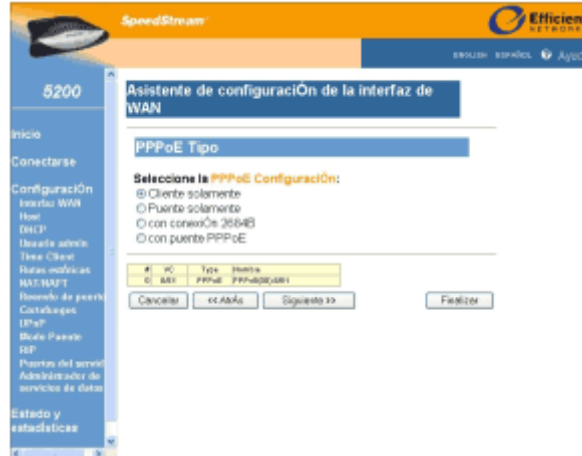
SpeedStream

Efficien NETWORK

ENGLISH ESPAÑOL Ayu

5200

Inicio

Conectarse

ConfiguraciÓn
Interfaz WAN
Host
DHCP
Usuario admin
Time Client
Rutas estáticas
NAT/NAPT
Reenvío de puert
Cortafuegos
UPnP
Modo Puente
RIP
Puertos del servic
Administrador de servicios de datos

Estado y estadísticas

Asistente de configuraciÓn de la interfaz de WAN

PPPoE Tipo

Seleccione la PPPoE ConfiguraciÓn:
Cliente solamente
Puente solamente
con conexiÓn 2684B
con puente PPPoE

| # | VC | Type | Nombre |
|---|---|---|---|
| 0 | 8/35 | PPPoE | PPPoE(8/35)#1 |

Cancelar | << AtrÁs | Siguiente >> | Finalizar